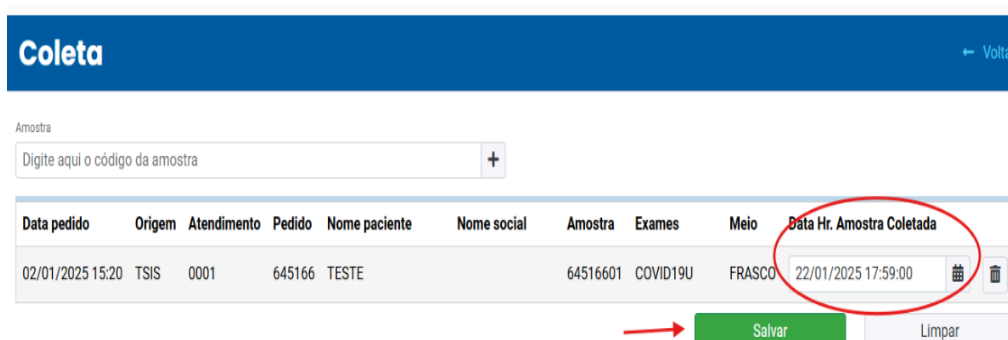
Coleta

← Volta

Amostra

Digite aqui o código da amostra

+

| Data pedido | Origem | Atendimento | Pedido | Nome paciente | Nome social | Amostra | Exames | Meio | Data Hr. Amostra Coletada |
|---|---|---|---|---|---|---|---|---|---|
| 02/01/2025 15:20 | TSIS | 0001 | 645166 | TESTE | | 64516601 | COVID19U | FRASCO | 22/01/2025 17:59:00 |

Salvar

Limpar